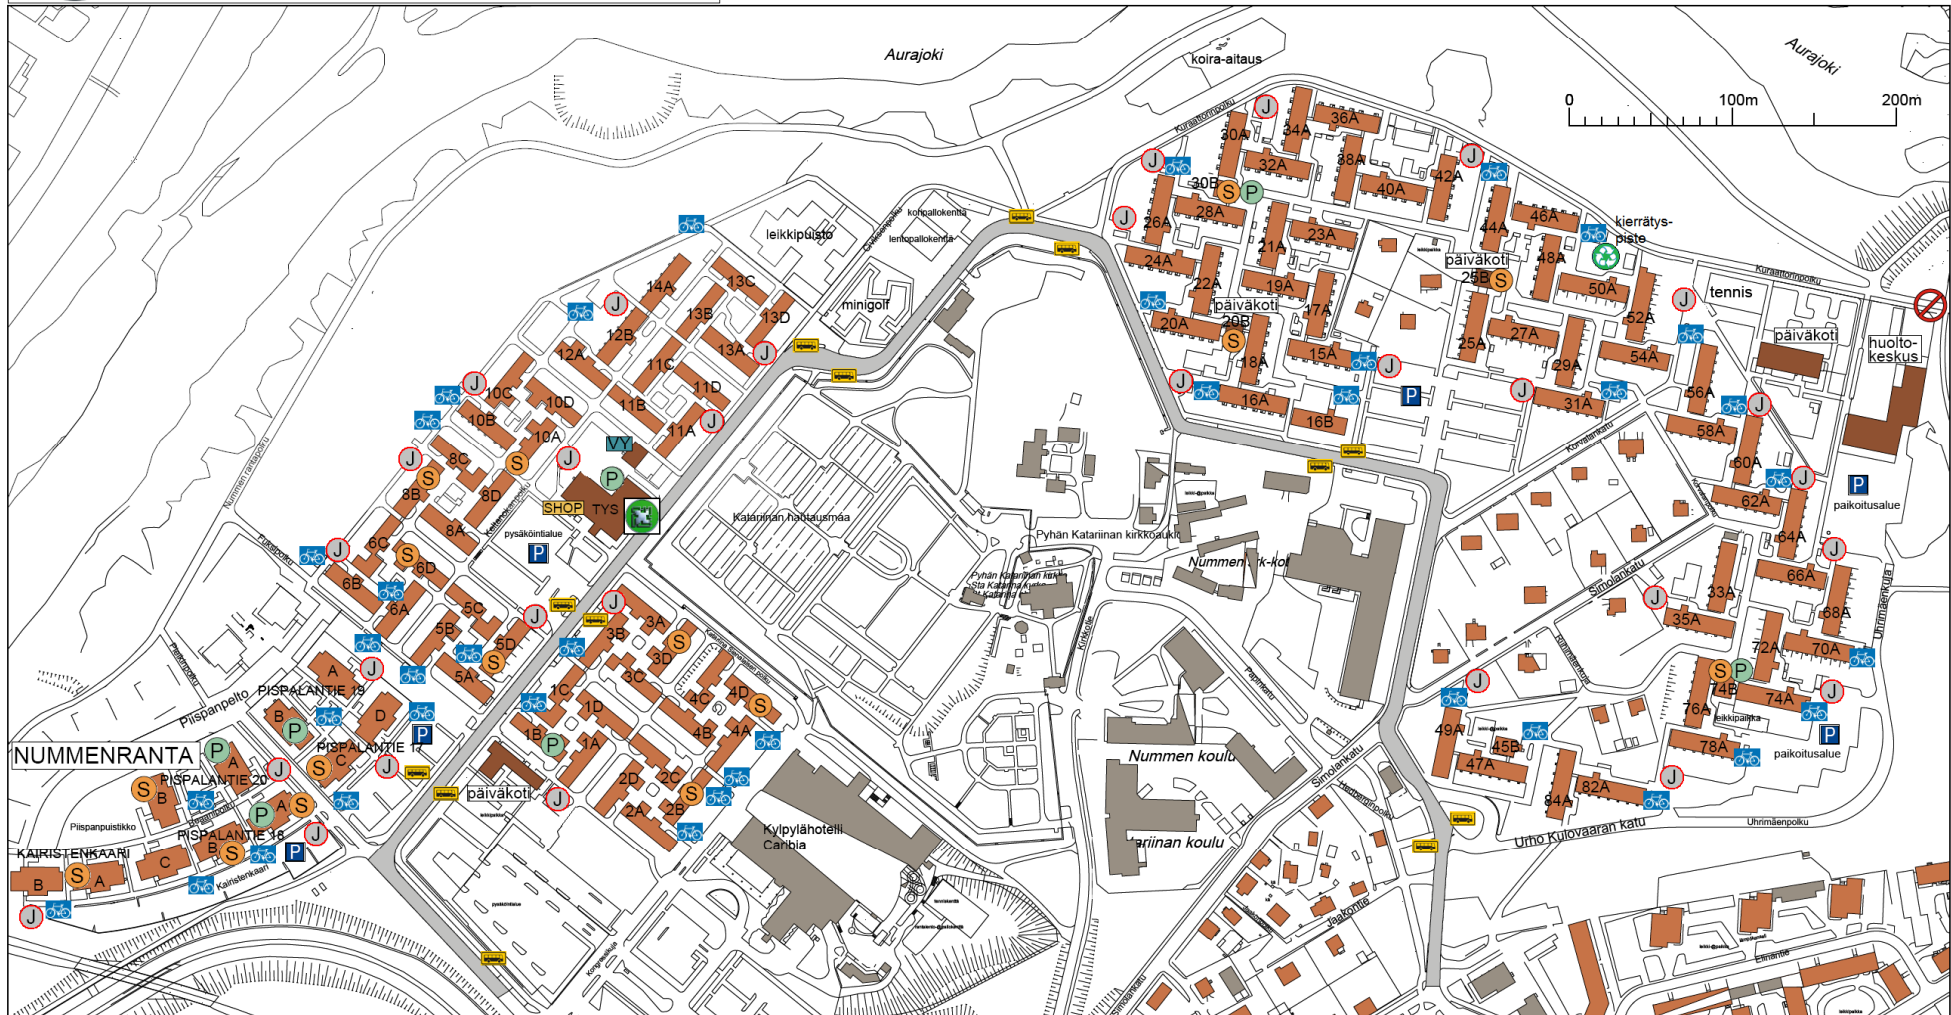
Aurajoki
koira-aitaus
Aurajoki
0
100m
200m
Kuraattorinpolku
30A
34A
36A
38A
32A
40A
42A
30B
28A
26A
44A
46A
kierrätys-piste
23A
21A
24A
22A
19A
48A
päiväkoti
25B
50A
52A
Kuraattorinpolku
tennis
20A
päiväkoti
20B
17A
27A
18A
15A
25A
29A
54A
päiväkoti
huolto-keskus
16A
16B
31A
56A
58A
60A
62A
P
paikoitusalue
64A
66A
68A
33A
35A
72A
70A
74B
74A
76A
leikkipaikka
78A
paikoitusalue
49A
45B
47A
84A
82A
Uhrimäenpolku
Urho Kulovaaran katu
Simolankatu
Konalankatu
Uhrimäenkuja
leikkipuisto
kolmpallokenttä
lentopallokenttä
minigolf
14A
13C
12B
13B
13D
12A
13A
11C
11D
11B
11A
10C
10D
10B
10A
VY
8C
8B
8D
8A
SHOP
TYS
pysäköintialue
Katariinan hautausmaa
Pyhän Katariinan kirkkoaukio
Nummen kirk-kot
6C
6D
6B
6A
5C
5B
5D
5A
3A
3B
3D
3C
4C
4D
4B
4A
1C
1D
1B
1A
2D
2C
2B
2A
päiväkoti
Kylpylähotelli Caribia
Nummen koulu
ariinan koulu
Kirkkotie
Papinkatu
Simolankatu
Jaakontie
NUMMENRANTA
PISPALANTIE 19
PISPALANTIE 17
PISPALANTIE 20
PISPALANTIE 18
KAIRISTENKAARI
Piispanpelto
Piispanpuistikko
Kairistenkaari
Nummen rantapolku
Fuksipolku
A
B
C
D
S
P
J